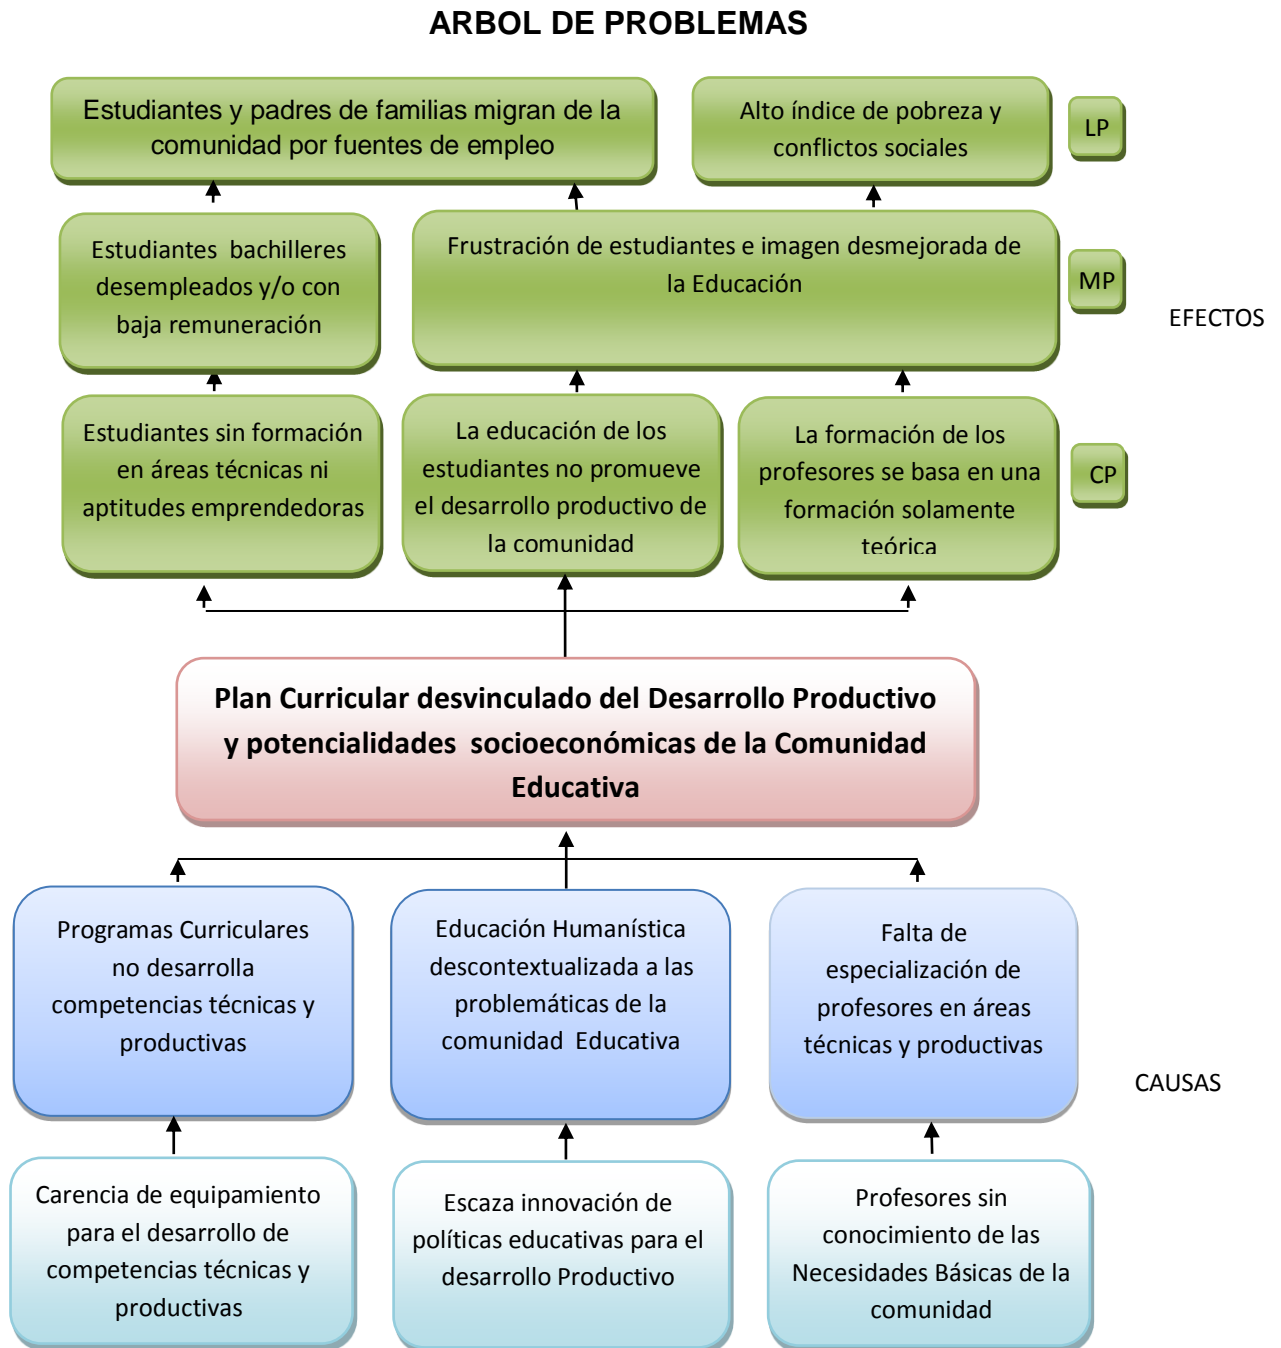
ARBOL DE PROBLEMAS

Estudiantes y padres de familias migran de la comunidad por fuentes de empleo

Alto índice de pobreza y conflictos sociales

LP

Estudiantes bachilleres desempleados y/o con baja remuneración

Frustración de estudiantes e imagen desmejorada de la Educación

MP

EFECTOS

Estudiantes sin formación en áreas técnicas ni aptitudes emprendedoras

La educación de los estudiantes no promueve el desarrollo productivo de la comunidad

La formación de los profesores se basa en una formación solamente teórica

CP

Plan Curricular desvinculado del Desarrollo Productivo y potencialidades socioeconómicas de la Comunidad Educativa

Programas Curriculares no desarrolla competencias técnicas y productivas

Educación Humanística descontextualizada a las problemáticas de la comunidad Educativa

Falta de especialización de profesores en áreas técnicas y productivas

CAUSAS

Carencia de equipamiento para el desarrollo de competencias técnicas y productivas

Escaza innovación de políticas educativas para el desarrollo Productivo

Profesores sin conocimiento de las Necesidades Básicas de la comunidad